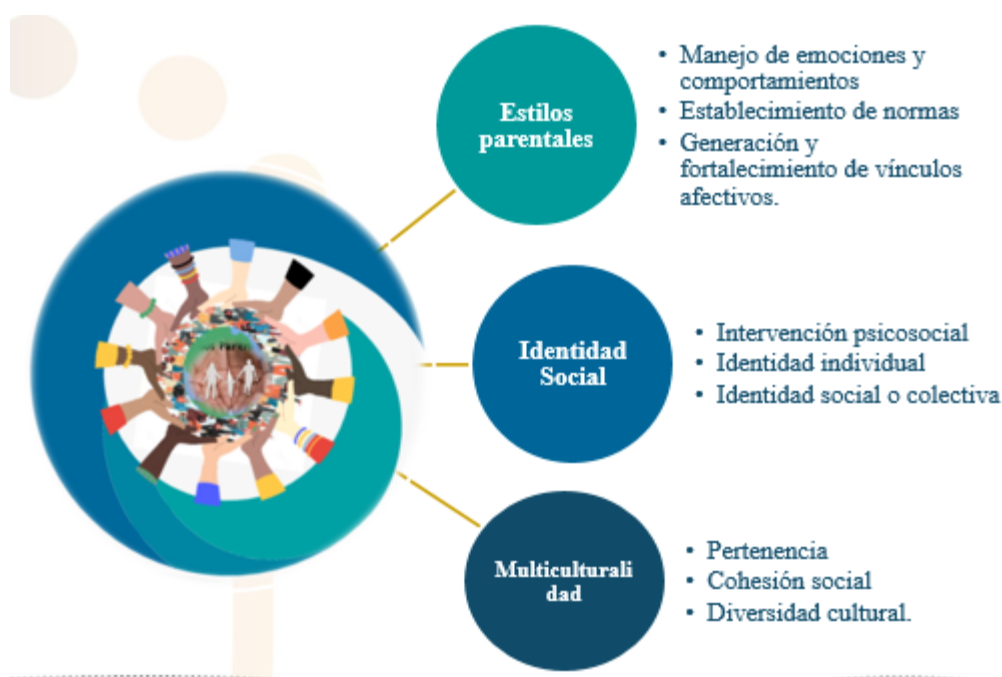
Estilos parentales

- Manejo de emociones y comportamientos
- Establecimiento de normas
- Generación y fortalecimiento de vínculos afectivos.

Identidad Social

- Intervención psicosocial
- Identidad individual
- Identidad social o colectiva

Multiculturalidad

- Pertenencia
- Cohesión social
- Diversidad cultural.